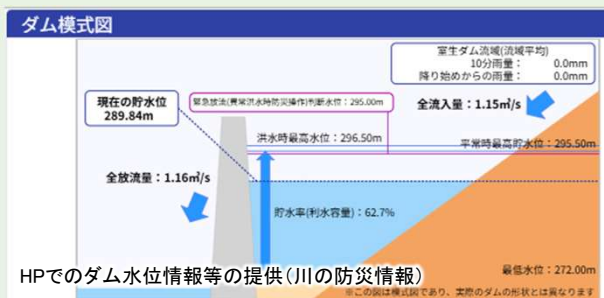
ダム模式図

室生ダム流域(流域平均)
10分雨量: 0.0mm
降り始めからの雨量: 0.0mm

現在の貯水位
289.84m

緊急放流(異常洪水時防災操作)判断水位: 295.00m

全流入量: 1.15㎥/s

洪水時最高水位: 296.50m

平常時最高貯水位: 295.50m

全放流量: 1.16㎥/s

貯水率(利水容量): 62.7%

HPでのダム水位情報等の提供(川の防災情報)

最低水位: 272.00m

※この図は模式図であり、実際のダムの形状とは異なります